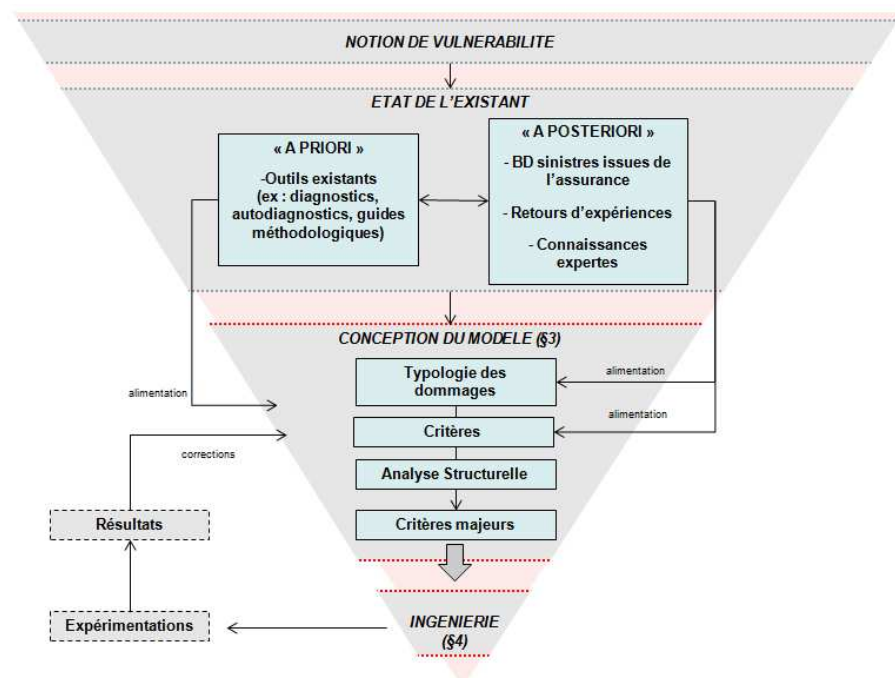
NOTION DE VULNERABILITE

ETAT DE L'EXISTANT

« A PRIORI »

-Outils existants (ex : diagnostics, autodiagnostics, guides méthodologiques)

« A POSTERIORI »

- BD sinistres issues de l'assurance

- Retours d'expériences

- Connaissances expertes

CONCEPTION DU MODELE (§3)

alimentation

alimentation

alimentation

Typologie des dommages

Critères

corrections

Analyse Structurelle

Résultats

Critères majeurs

Expérimentations

INGENIERIE (§4)